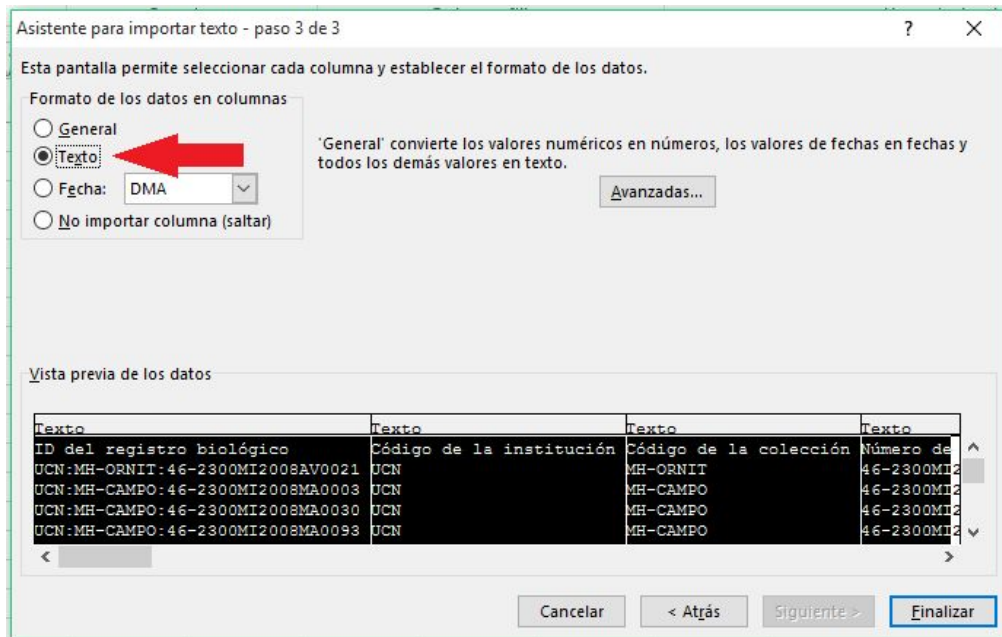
Asistente para importar texto - paso 3 de 3

?

X

Esta pantalla permite seleccionar cada columna y establecer el formato de los datos.

Formato de los datos en columnas

General

Texto

Fecha: DMA

No importar columna (saltar)

'General' convierte los valores numéricos en números, los valores de fechas en fechas y todos los demás valores en texto.

Avanzadas...

Vista previa de los datos

| Texto | Texto | Texto | Texto |
|---|---|---|---|
| ID del registro biológico | Código de la institución | Código de la colección | Número de |
| UCN:MH-ORNIT:46-2300MI2008AV0021 | UCN | MH-ORNIT | 46-2300MI2 |
| UCN:MH-CAMPO:46-2300MI2008MA0003 | UCN | MH-CAMPO | 46-2300MI2 |
| UCN:MH-CAMPO:46-2300MI2008MA0030 | UCN | MH-CAMPO | 46-2300MI2 |
| UCN:MH-CAMPO:46-2300MI2008MA0093 | UCN | MH-CAMPO | 46-2300MI2 |

Cancelar

< Atrás

Siguiente >

Finalizar